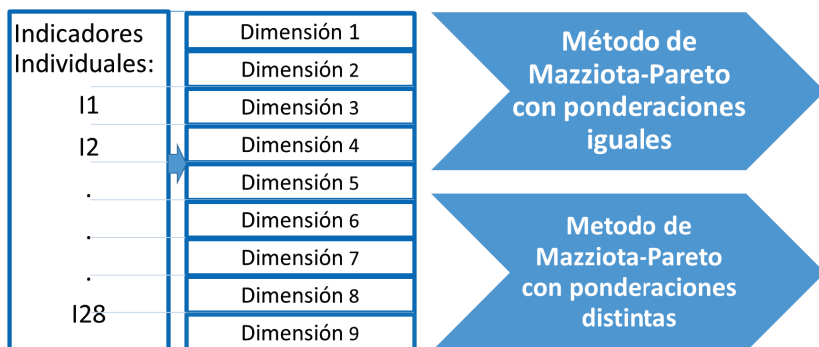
Indicadores Individuales:

I1

I2

.

.

.

I28

Dimensión 1

Dimensión 2

Dimensión 3

Dimensión 4

Dimensión 5

Dimensión 6

Dimensión 7

Dimensión 8

Dimensión 9

Método de Mazziota-Pareto con ponderaciones iguales

Metodo de Mazziota-Pareto con ponderaciones distintas